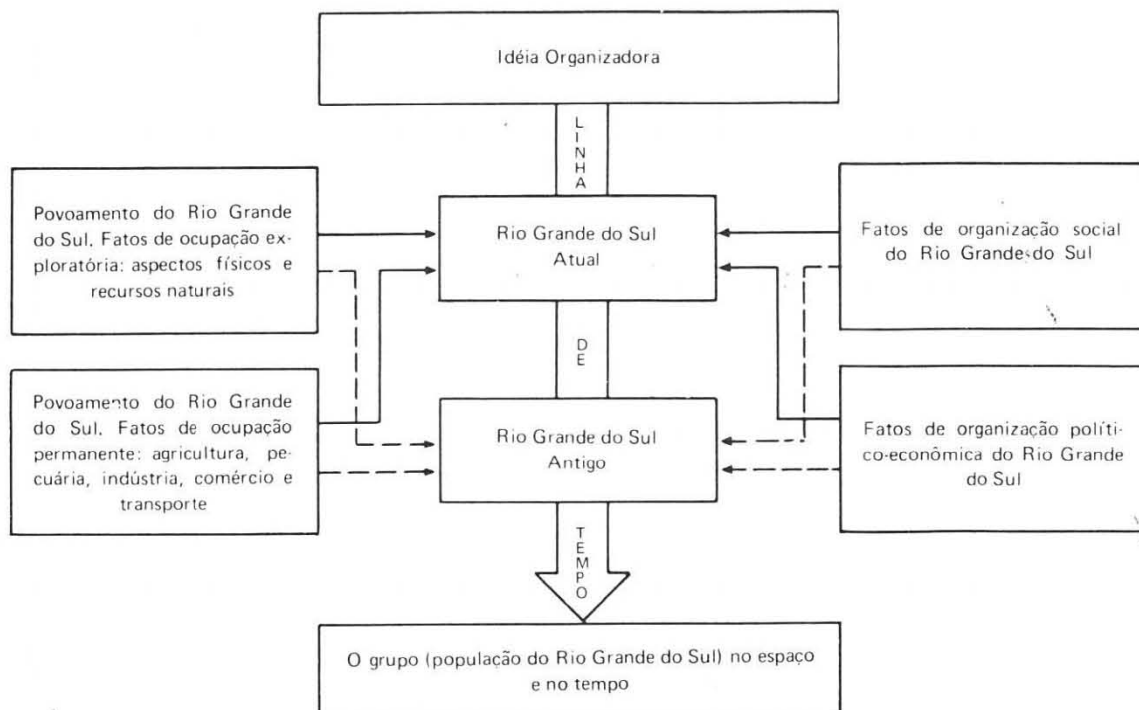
Idéia Organizadora

L
I
N
H
A

Povoamento do Rio Grande do Sul. Fatos de ocupação exploratória: aspectos físicos e recursos naturais

Rio Grande do Sul
Atual

Fatos de organização social do Rio Grande do Sul

D
E

Povoamento do Rio Grande do Sul. Fatos de ocupação permanente: agricultura, pecuária, indústria, comércio e transporte

Rio Grande do Sul
Antigo

Fatos de organização político-econômica do Rio Grande do Sul

T
E
M
P
O

O grupo (população do Rio Grande do Sul) no espaço e no tempo